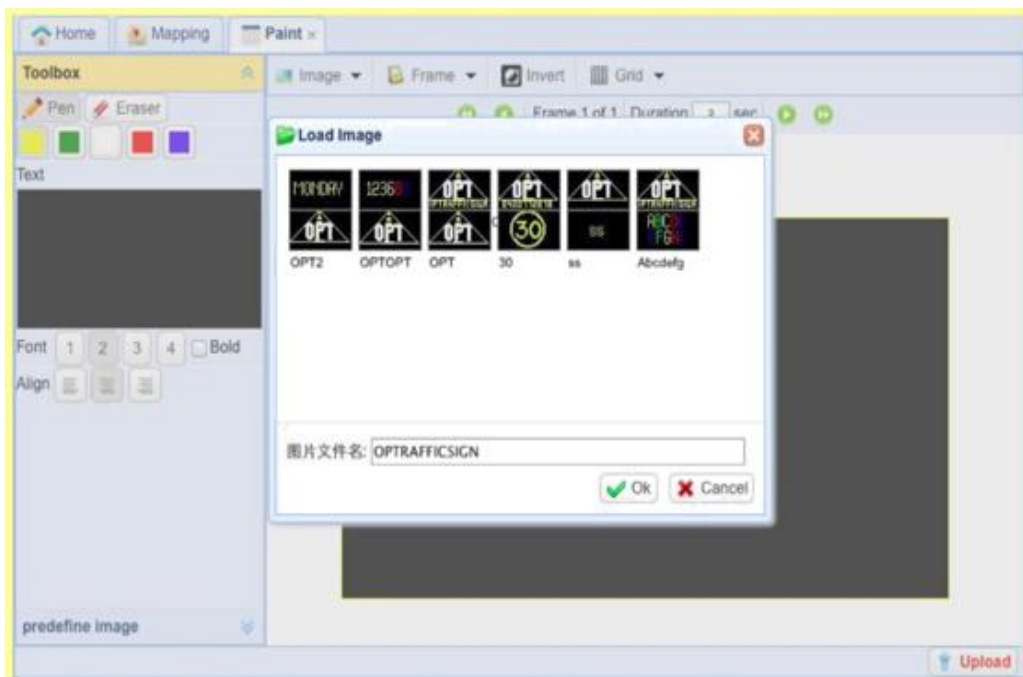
Home
Mapping
Paint ×
Toolbox
Image
Frame
Invert
Grid
Pen
Eraser
Frame 1 of 1 Duration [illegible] sec
Text
Load Image
MONDAY
1236
OPT
OPT
OPT
OPT
OPT
OPT
OPT
OPT
30
ss
ABCD
EFGH
OPT2
OPTOPT
OPT
30
ss
Abcdefg
Font 1 2 3 4 Bold
Align
图片文件名: OPTRAFFICSIGN
Ok
Cancel
predefine image
Upload